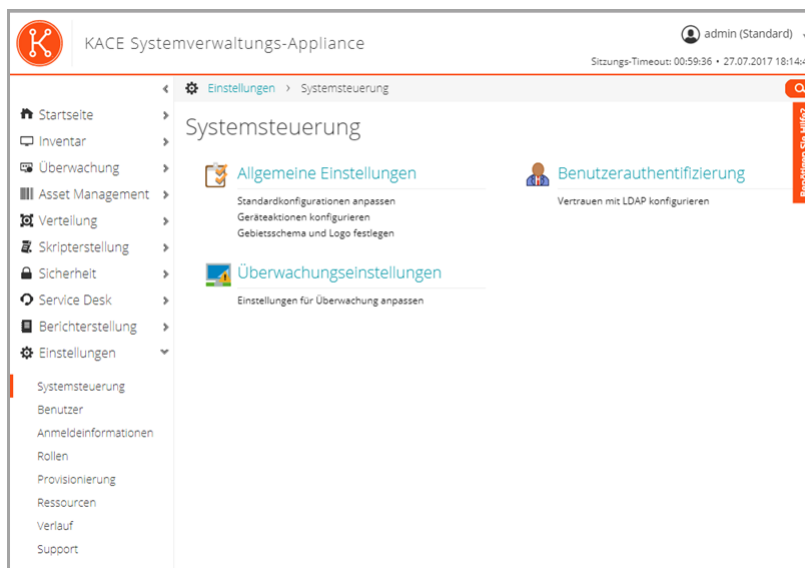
KACE Systemverwaltungs-Appliance

admin (Standard)

Sitzungs-Timeout: 00:59:36 • 27.07.2017 18:14:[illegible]

Startseite
Inventar
Überwachung
Asset Management
Verteilung
Skripterstellung
Sicherheit
Service Desk
Berichterstellung
Einstellungen

Systemsteuerung
Benutzer
Anmeldeinformationen
Rollen
Provisionierung
Ressourcen
Verlauf
Support

Einstellungen › Systemsteuerung

Systemsteuerung

Allgemeine Einstellungen

Standardkonfigurationen anpassen
Geräteaktionen konfigurieren
Gebietsschema und Logo festlegen

Überwachungseinstellungen

Einstellungen für Überwachung anpassen

Benutzerauthentifizierung

Vertrauen mit LDAP konfigurieren

Benötigen Sie Hilfe?